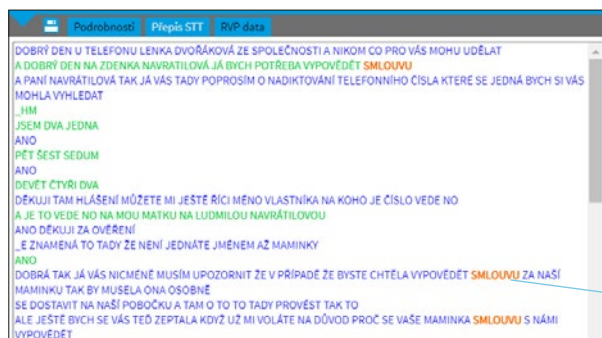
Podrobnosti Přepis STT RVP data

DOBRÝ DEN U TELEFONU LENKA DVOŘÁKOVÁ ZE SPOLEČNOSTI A NIKOM CO PRO VÁS MOHU UDĚLAT
A DOBRÝ DEN NA ZDENKA NAVRÁTILOVÁ JÁ BYCH POTŘEBA VYPOVĚDĚT SMLOUVU
A PANÍ NAVRÁTILOVÁ TAK JÁ VÁS TADY POPROSÍM O NADIKTOVÁNÍ TELEFONNÍHO ČÍSLA KTERÉ SE JEDNÁ BYCH SI VÁS MOHLA VYHLEDAT
_HM
JSEM DVA JEDNA
ANO
PĚT ŠEST SEDUM
ANO
DEVĚT ČTYŘI DVA
DĚKUJI TAM HLÁŠENÍ MŮŽETE MI JEŠTĚ ŘÍCI MĚNO VLASTNÍKA NA KOHO JE ČÍSLO VEDE NO
A JE TO VEDE NO NA MOU MATKU NA LUDMILOU NAVRÁTILOVOU
ANO DĚKUJI ZA OVĚŘENÍ
_E ZNAMENÁ TO TADY ŽE NENÍ JEDNÁTE JMÉNEM AŽ MAMINKY
ANO
DOBRÁ TAK JÁ VÁS NICMÉNĚ MUSÍM UPOZORNIT ŽE V PŘÍPADĚ ŽE BYSTE CHTĚLA VYPOVĚDĚT SMLOUVU ZA NAŠÍ MAMINKU TAK BY MUSELA ONA OSOBNĚ
SE DOSTAVIT NA NAŠÍ POBOČKU A TAM O TO TO TADY PROVÉST TAK TO
ALE JEŠTĚ BYCH SE VÁS TEĎ ZEPTALA KDYŽ UŽ MI VOLÁTE NA DŮVOD PROČ SE VAŠE MAMINKA SMLOUVU S NÁMI VYPOVĚDĚT